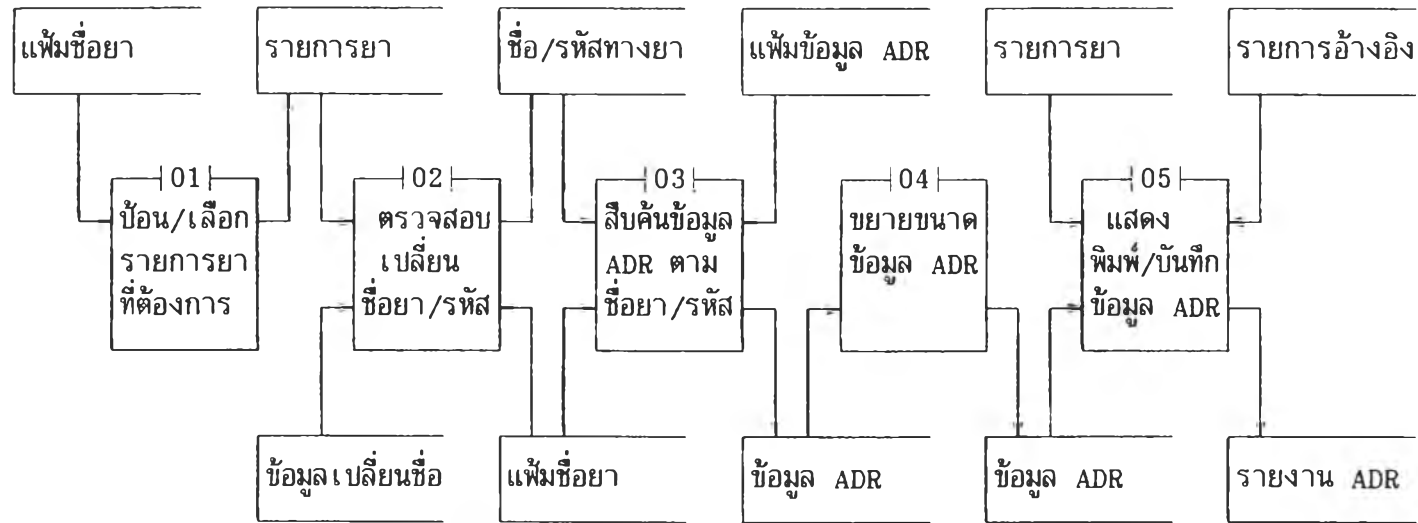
แฟ้มชื่อยา

รายการยา

ชื่อ/รหัสทางยา

แฟ้มข้อมูล ADR

รายการยา

รายการอ้างอิง

01
ป้อน/เลือก รายการยา ที่ต้องการ

02
ตรวจสอบ เปลี่ยน ชื่อยา/รหัส

03
สืบค้นข้อมูล ADR ตาม ชื่อยา/รหัส

04
ขยายขนาด ข้อมูล ADR

05
แสดง พิมพ์/บันทึก ข้อมูล ADR

ข้อมูลเปลี่ยนชื่อ

แฟ้มชื่อยา

ข้อมูล ADR

ข้อมูล ADR

รายงาน ADR